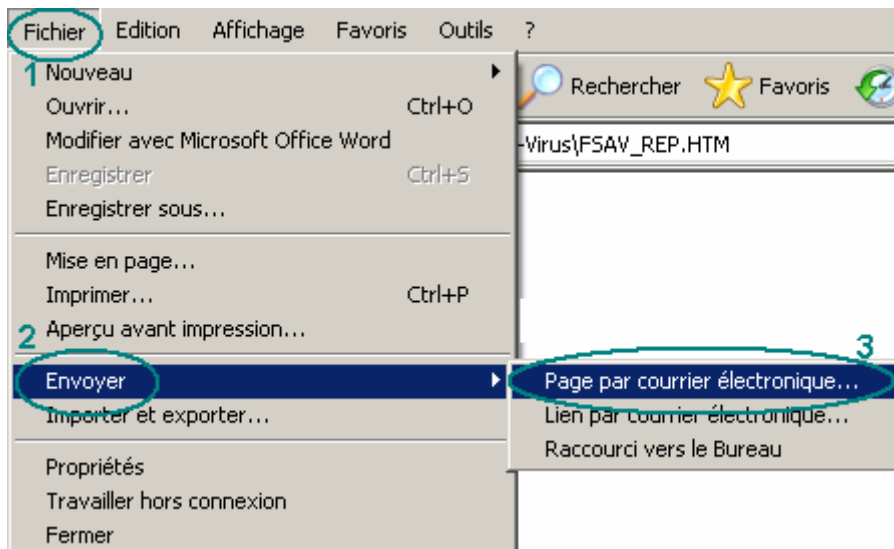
Fichier Edition Affichage Favoris Outils ?

1 Nouveau
Ouvrir... Ctrl+O
Modifier avec Microsoft Office Word
Enregistrer Ctrl+S
Enregistrer sous...

Mise en page...
Imprimer... Ctrl+P
2 Aperçu avant impression...

Envoyer
Importer et exporter...

Propriétés
Travailler hors connexion
Fermer

Rechercher Favoris

-Virus\FSAV_REP.HTM

3
Page par courrier électronique...
Lien par courrier électronique...
Raccourci vers le Bureau